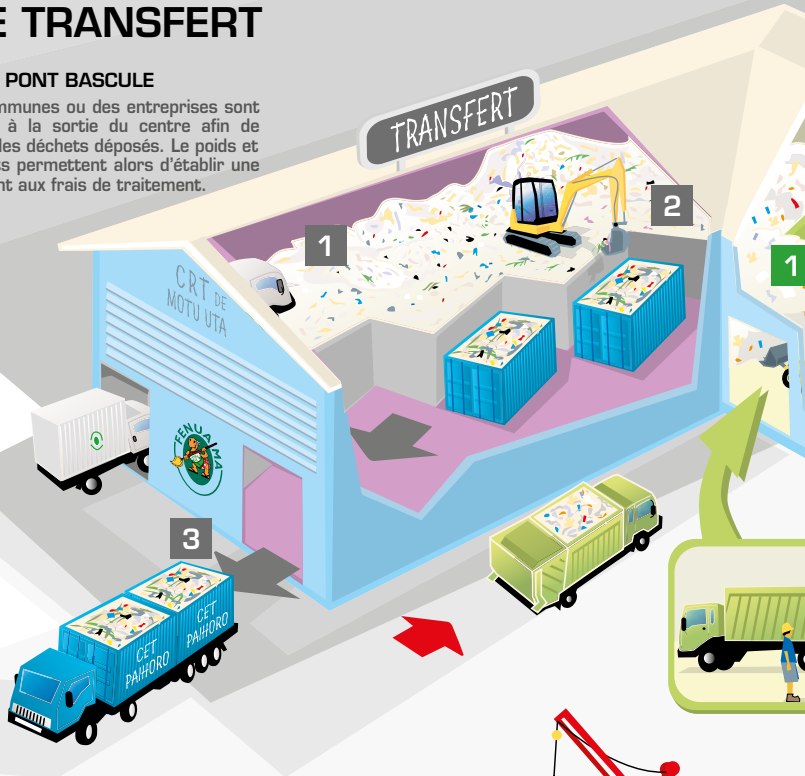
E TRANSFERT

PONT BASCULE

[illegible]mmunes ou des entreprises sont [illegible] à la sortie du centre afin de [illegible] des déchets déposés. Le poids et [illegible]s permettent alors d'établir une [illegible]nt aux frais de traitement.

TRANSFERT

CRT DE MOTU UTA

FENUA MA

1

2

3

1

CET PAIHORO

CET PAIHORO